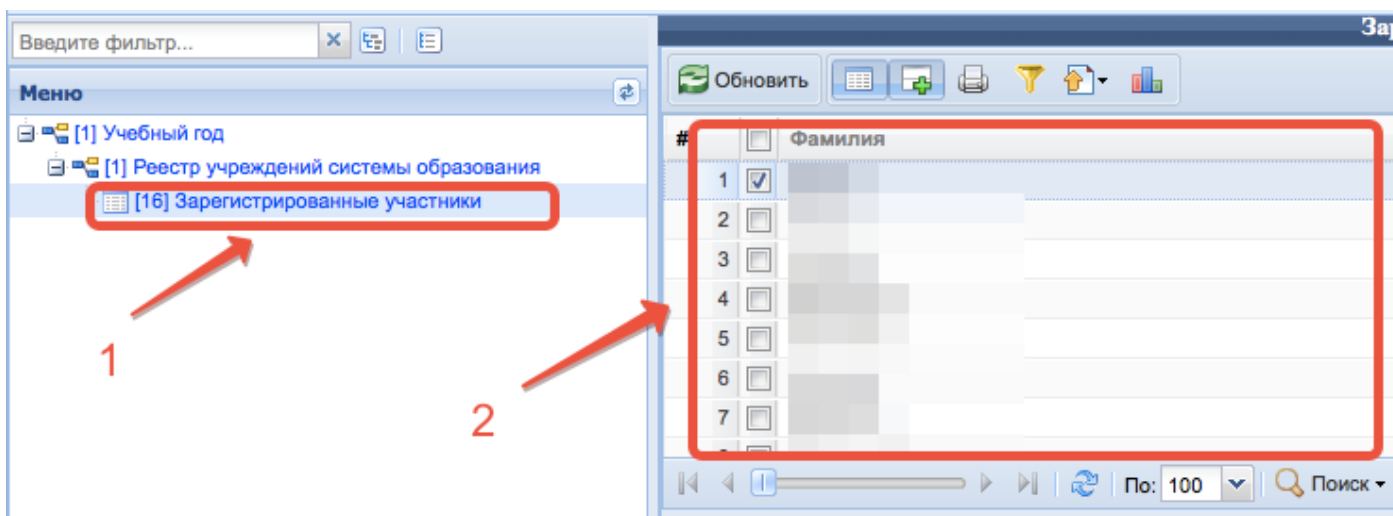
Введите фильтр...

Меню

[1] Учебный год

[1] Реестр учреждений системы образования

[16] Зарегистрированные участники

1

Зар

Обновить

| # | | Фамилия |
|---|---|---|
| 1 | | |
| 2 | | |
| 3 | | |
| 4 | | |
| 5 | | |
| 6 | | |
| 7 | | |

2

По: 100

Поиск